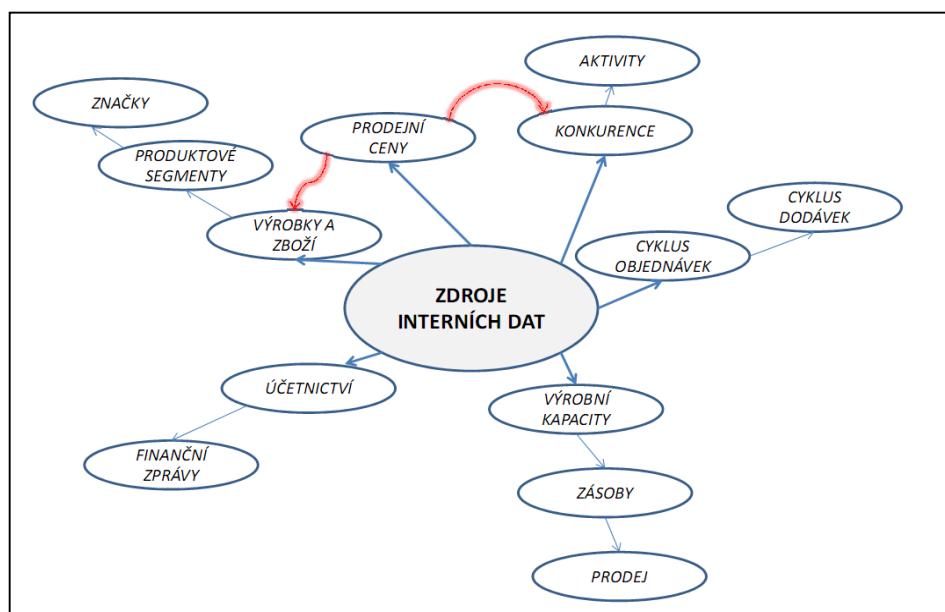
AKTIVITY

ZNAČKY

PRODEJNÍ CENY

KONKURENCE

PRODUKTOVÉ SEGMENTY

CYKLUS DODÁVEK

VÝROBKY A ZBOŽÍ

CYKLUS OBJEDNÁVEK

ZDROJE INTERNÍCH DAT

ÚČETNICTVÍ

VÝROBNÍ KAPACITY

FINANČNÍ ZPRÁVY

ZÁSOBY

PRODEJ